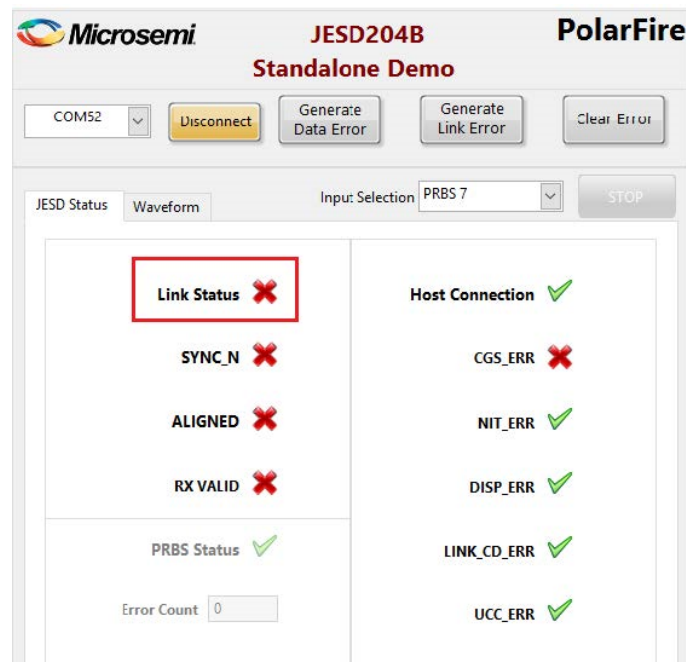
Microsemi

JESD204B
Standalone Demo

PolarFire

COM52

Disconnect

Generate Data Error

Generate Link Error

Clear Error

JESD Status

Waveform

Input Selection PRBS 7

STOP

Link Status

SYNC_N

ALIGNED

RX VALID

PRBS Status

Error Count 0

Host Connection

CGS_ERR

NIT_ERR

DISP_ERR

LINK_CD_ERR

UCC_ERR